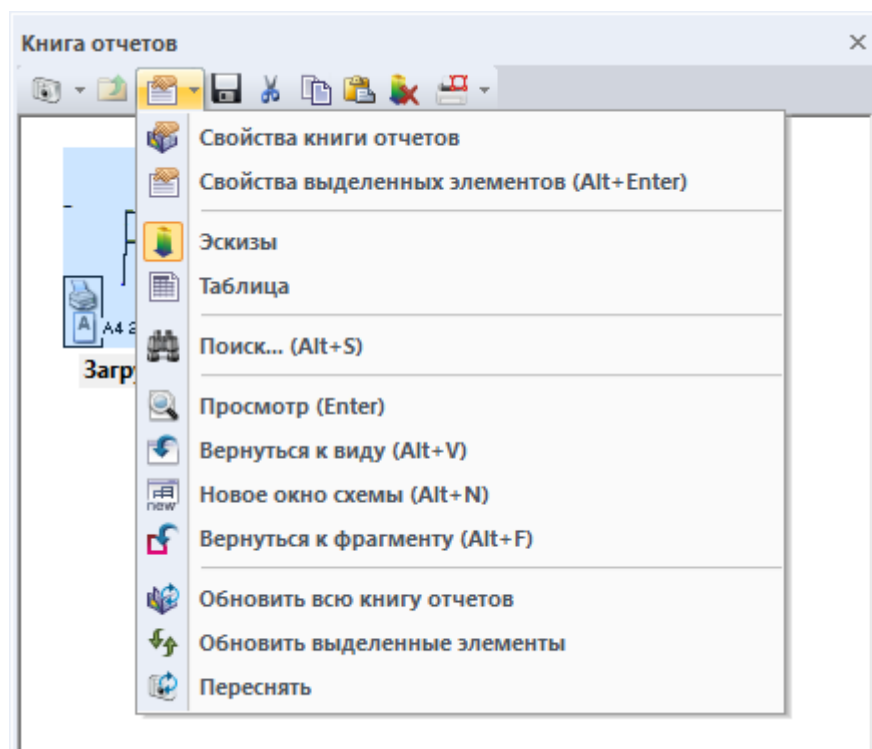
Книга отчетов ×

Свойства книги отчетов
Свойства выделенных элементов (Alt+Enter)
Эскизы
Таблица
Поиск... (Alt+S)
Просмотр (Enter)
Вернуться к виду (Alt+V)
Новое окно схемы (Alt+N)
Вернуться к фрагменту (Alt+F)
Обновить всю книгу отчетов
Обновить выделенные элементы
Переснять

A A4 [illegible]
Загру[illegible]
new